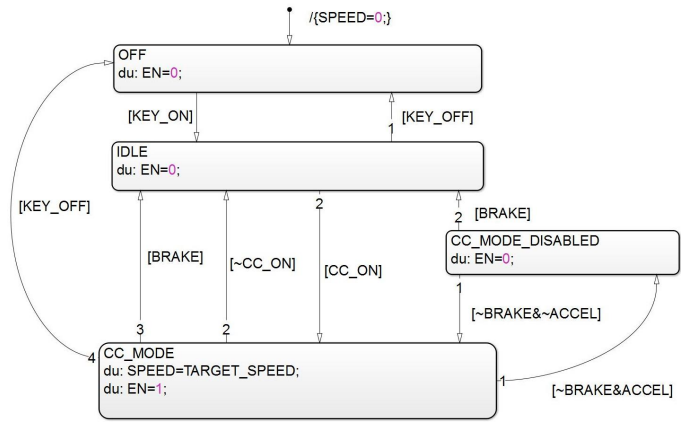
/{SPEED=0;}

OFF
du: EN=0;

[KEY_ON]

1

[KEY_OFF]

IDLE
du: EN=0;

[KEY_OFF]

2

2

[BRAKE]

CC_MODE_DISABLED
du: EN=0;

[BRAKE]

[~CC_ON]

[CC_ON]

1

[~BRAKE&~ACCEL]

3

2

4

CC_MODE
du: SPEED=TARGET_SPEED;
du: EN=1;

1

[~BRAKE&ACCEL]